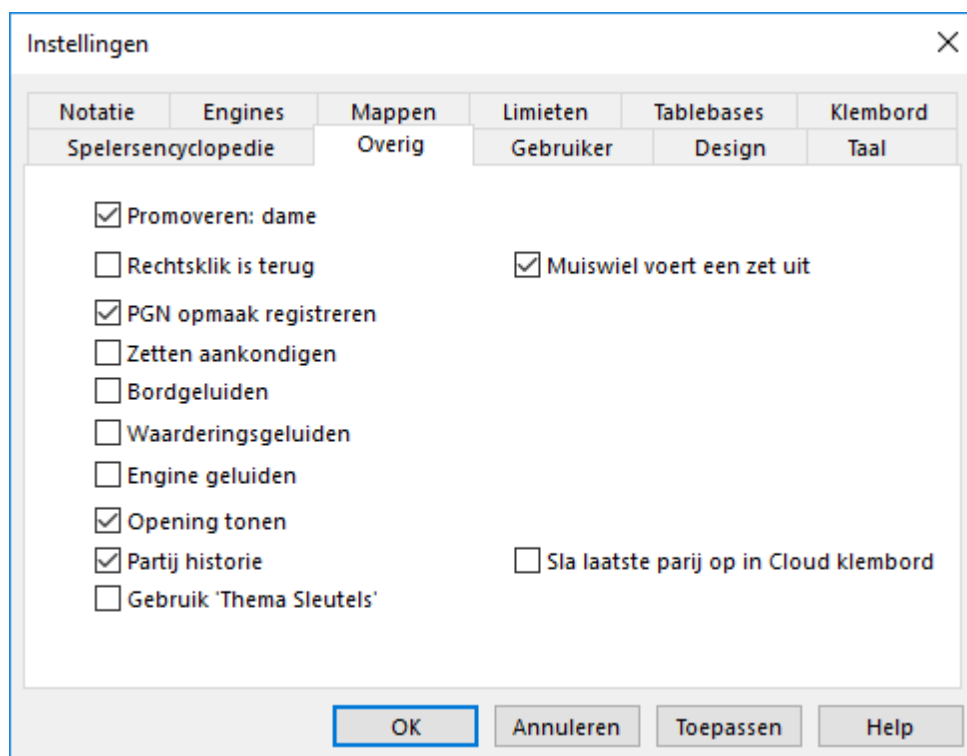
Instellingen

Notatie | Engines | Mappen | Limieten | Tablebases | Klembord

Spelersencyclopedie | Overig | Gebruiker | Design | Taal

Promoveren: dame

Rechtsklik is terug

Muiswiel voert een zet uit

PGN opmaak registreren

Zetten aankondigen

Bordgeluiden

Waarderingsgeluiden

Engine geluiden

Opening tonen

Partij historie

Sla laatste parij op in Cloud klembord

Gebruik 'Thema Sleutels'

OK | Annuleren | Toepassen | Help